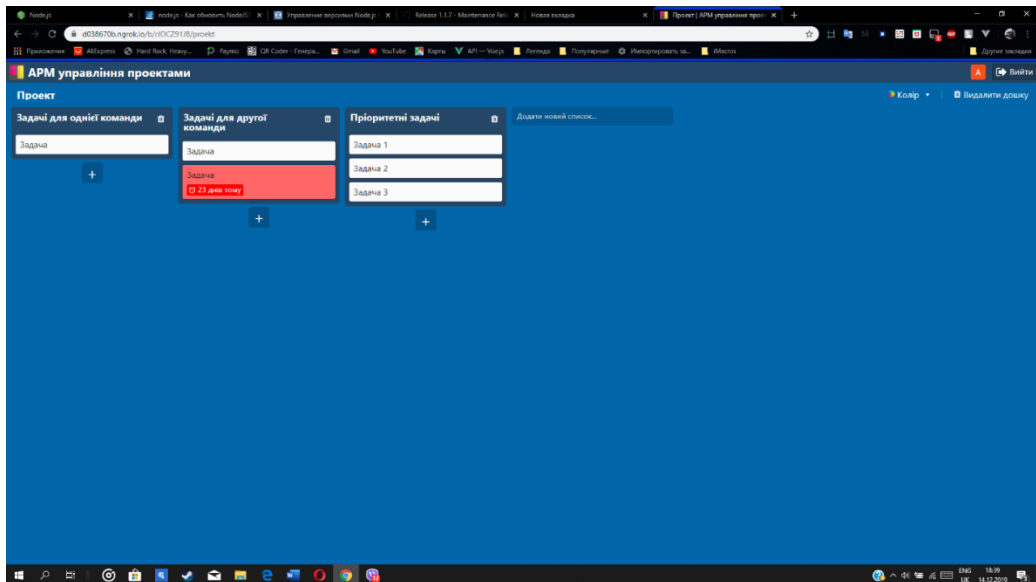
Node.js | node.js - Как обновить Node.js | Управление версиями Node.js | Release 1.1.7 - Maintenance Rel | Новая вкладка | Проект | АРМ управління прое

d038670b.ngrok.io/b/rlOCZ91J8/proekt

Приложения | AliExpress | Hard Rock, Heavy... | Payeer | QR Coder - Генера... | Gmail | YouTube | Карты | API — Vue.js | Легенда | Популярные | Импортировать за... | iMacros | Другие закладки

АРМ управління проектами

A | Вийти

Проект

Колір | Видалити дошку

Задачі для однієї команди

Задача

+

Задачі для другої команди

Задача

Задача

23 днів тому

+

Пріоритетні задачі

Задача 1

Задача 2

Задача 3

+

Додати новий список...

ENG UK 18:39 14.12.2019